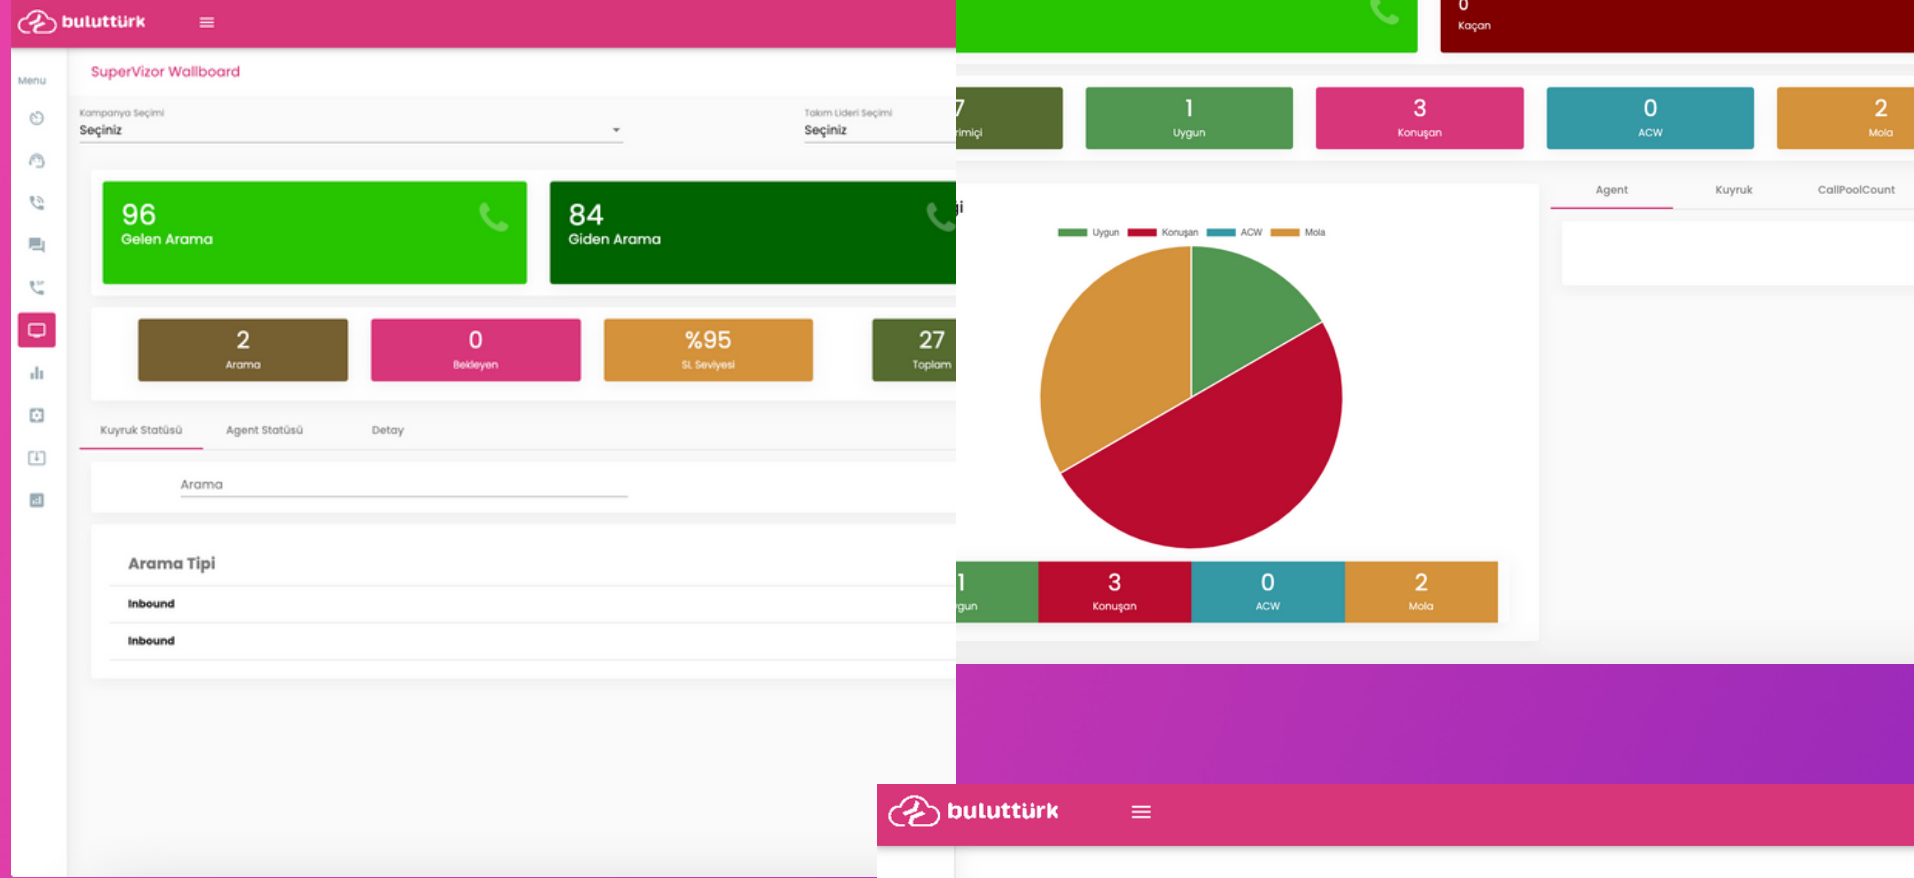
buluttürk

Menu

SuperVizor Wallboard

Kampanya Seçimi
Seçiniz

Takım Lideri Seçimi
Seçiniz

96
Gelen Arama

84
Giden Arama

2
Arama

0
Bekleyen

%95
SL Seviyesi

27
Toplam

Kuyruk Statüsü
Agent Statüsü
Detay

Arama

Arama Tipi
Inbound
Inbound

0
Kaçan

7
rimiçi

1
Uygun

3
Konuşan

0
ACW

2
Mola

Uygun Konuşan ACW Mola

1
gun

3
Konuşan

0
ACW

2
Mola

Agent
Kuyruk
CallPoolCount

buluttürk